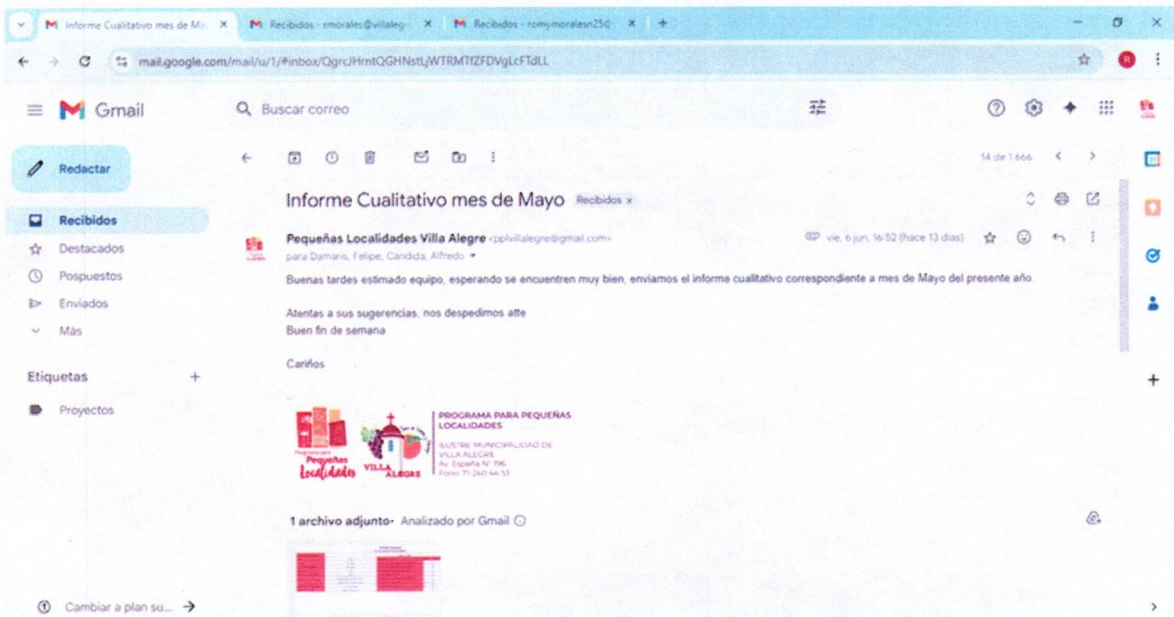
M Informe Cualitativo mes de Ma × M Recibidos - rmorales@villaleg × M Recibidos - romymoralesn25@ × +

mail.google.com/mail/u/1/#inbox/QgrcJHrntQGHNstLjWTRMTfZFDVgLcFTdLL

Gmail

Buscar correo

Redactar

Recibidos
Destacados
Pospuestos
Enviados
Más

Etiquetas +
Proyectos

14 de 1.666

Informe Cualitativo mes de Mayo Recibidos ×

Pequeñas Localidades Villa Alegre <pplvillalegre@gmail.com>
para Damaris, Felipe, Candida, Alfredo

vie, 6 jun, 16:52 (hace 13 días)

Buenas tardes estimado equipo, esperando se encuentren muy bien, enviamos el informe cualitativo correspondiente a mes de Mayo del presente año

Atentas a sus sugerencias, nos despedimos atte
Buen fin de semana

Cariños

Programa para Pequeñas Localidades VILLA ALEGRE

PROGRAMA PARA PEQUEÑAS LOCALIDADES
ILUSTRE MUNICIPALIDAD DE VILLA ALEGRE
Av. España N° 196
Fono 71 240 44 53

1 archivo adjunto · Analizado por Gmail

Cambiar a plan su... →